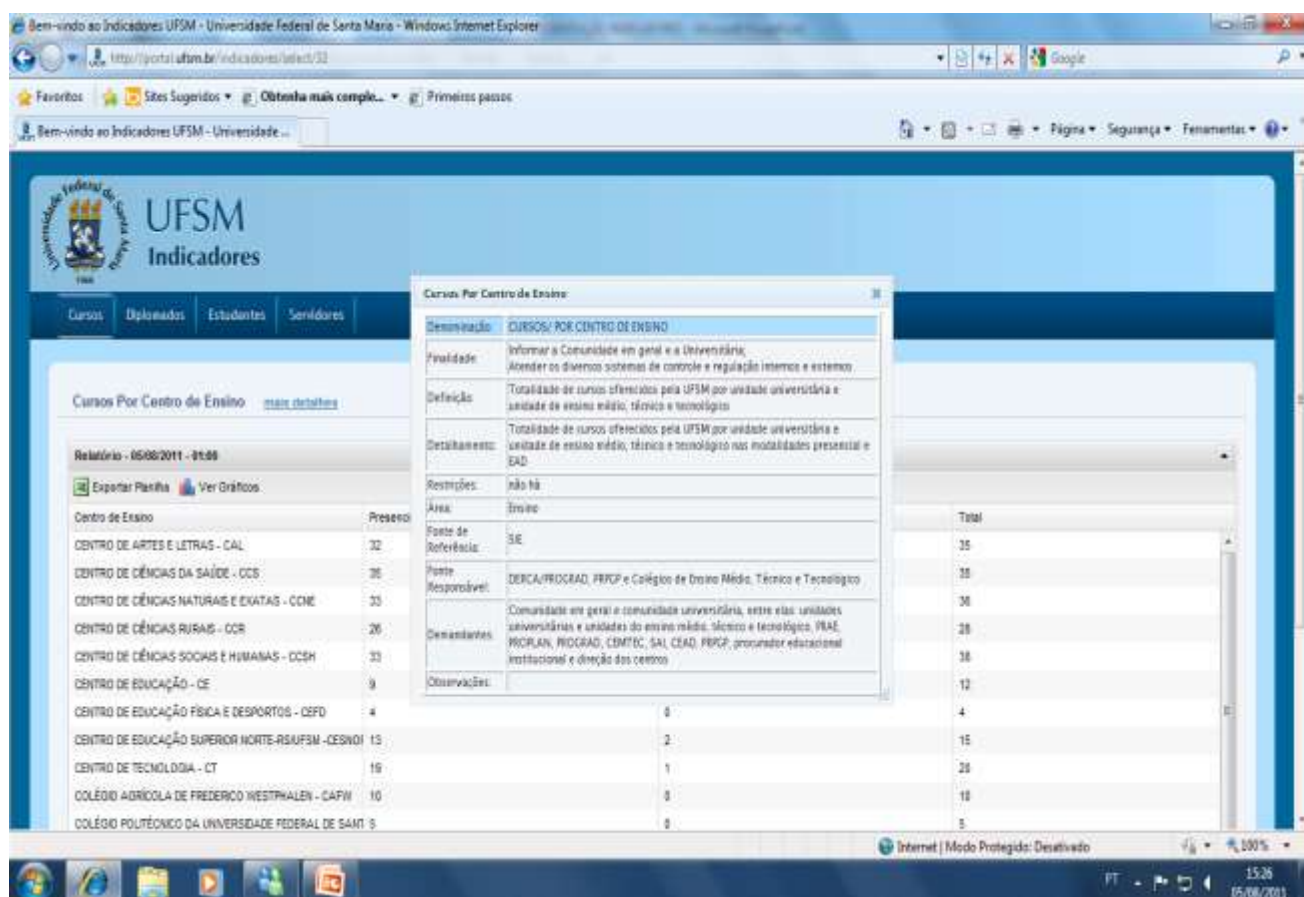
Bem-vindo ao Indicadores UFSM - Universidade Federal de Santa Maria - Windows Internet Explorer

http://portal.ufsm.br/indicadores/select/32

Google

Favoritos | Sites Sugeridos ▾ | Obtenha mais comple... ▾ | Primeiros passos

Bem-vindo ao Indicadores UFSM - Universidade ...

Página ▾ Segurança ▾ Ferramentas ▾

Universidade Federal de Santa Maria

UFSM
Indicadores

Cursos | Diplomados | Estudantes | Servidores

Cursos Por Centro de Ensino mais detalhes

Relatório - 05/08/2011 - 01:00

Exportar Planilha | Ver Gráficos

| Centro de Ensino | Presenci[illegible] | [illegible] | Total |
|---|---|---|---|
| CENTRO DE ARTES E LETRAS - CAL | 32 | | 35 |
| CENTRO DE CIÊNCIAS DA SAÚDE - CCS | 35 | | 35 |
| CENTRO DE CIÊNCIAS NATURAIS E EXATAS - CCNE | 33 | | 36 |
| CENTRO DE CIÊNCIAS RURAIS - CCR | 26 | | 28 |
| CENTRO DE CIÊNCIAS SOCIAIS E HUMANAS - CCSH | 33 | | 38 |
| CENTRO DE EDUCAÇÃO - CE | 9 | | 12 |
| CENTRO DE EDUCAÇÃO FÍSICA E DESPORTOS - CEFD | 4 | 0 | 4 |
| CENTRO DE EDUCAÇÃO SUPERIOR NORTE-RS/UFSM -CESNO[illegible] | 13 | 2 | 15 |
| CENTRO DE TECNOLOGIA - CT | 19 | 1 | 20 |
| COLÉGIO AGRÍCOLA DE FREDERICO WESTPHALEN - CAFW | 10 | 0 | 10 |
| COLÉGIO POLITÉCNICO DA UNIVERSIDADE FEDERAL DE SANT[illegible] | 5 | 0 | 5 |

Cursos Por Centro de Ensino

| Denominação | CURSOS/ POR CENTRO DE ENSINO |
|---|---|
| Finalidade | Informar a Comunidade em geral e a Universitária; Atender os diversos sistemas de controle e regulação internos e externos |
| Definição | Totalidade de cursos oferecidos pela UFSM por unidade universitária e unidade de ensino médio, técnico e tecnológico |
| Detalhamento | Totalidade de cursos oferecidos pela UFSM por unidade universitária e unidade de ensino médio, técnico e tecnológico nas modalidades presencial e EAD |
| Restrições | não há |
| Área | Ensino |
| Fonte de Referência | SIE |
| Fonte Responsável | DERCA/PROGRAD, PRPGP e Colégios de Ensino Médio, Técnico e Tecnológico |
| Demandantes | Comunidade em geral e comunidade universitária, entre elas: unidades universitárias e unidades do ensino médio, técnico e tecnológico, PRAE, PROPLAN, PROGRAD, CEMTEC, SAI, CEAD, PRPGP, procurador educacional institucional e direção dos centros |
| Observações | |

Internet | Modo Protegido: Desativado | 100%

PT 15:26 05/08/2011